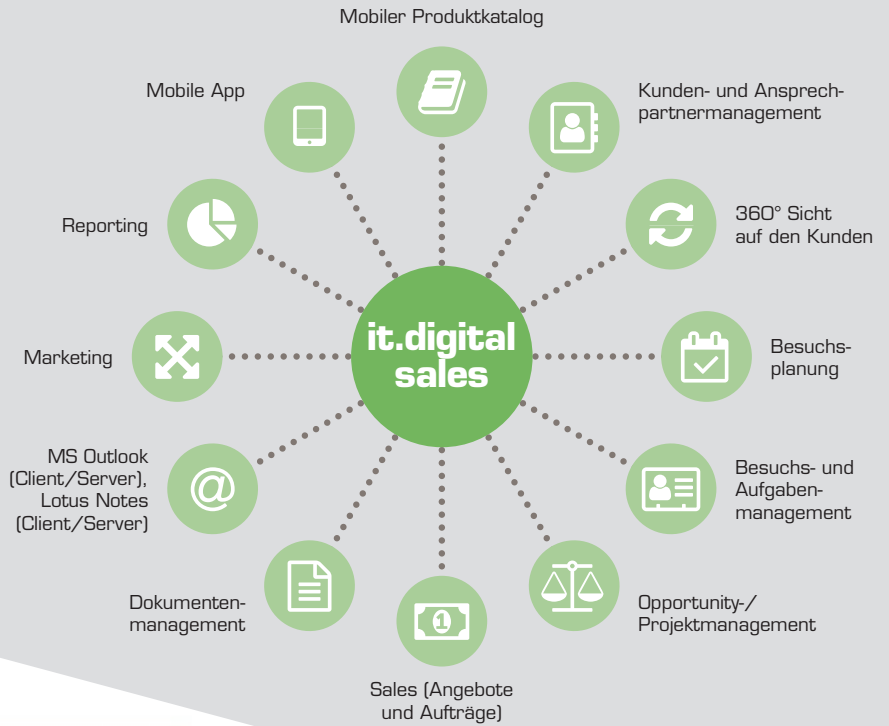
Mobiler Produktkatalog

Mobile App

Kunden- und Ansprechpartnermanagement

Reporting

360° Sicht auf den Kunden

it.digital sales

Marketing

Besuchsplanung

MS Outlook (Client/Server), Lotus Notes (Client/Server)

@

Besuchs- und Aufgabenmanagement

Dokumentenmanagement

Opportunity-/ Projektmanagement

1

Sales (Angebote und Aufträge)